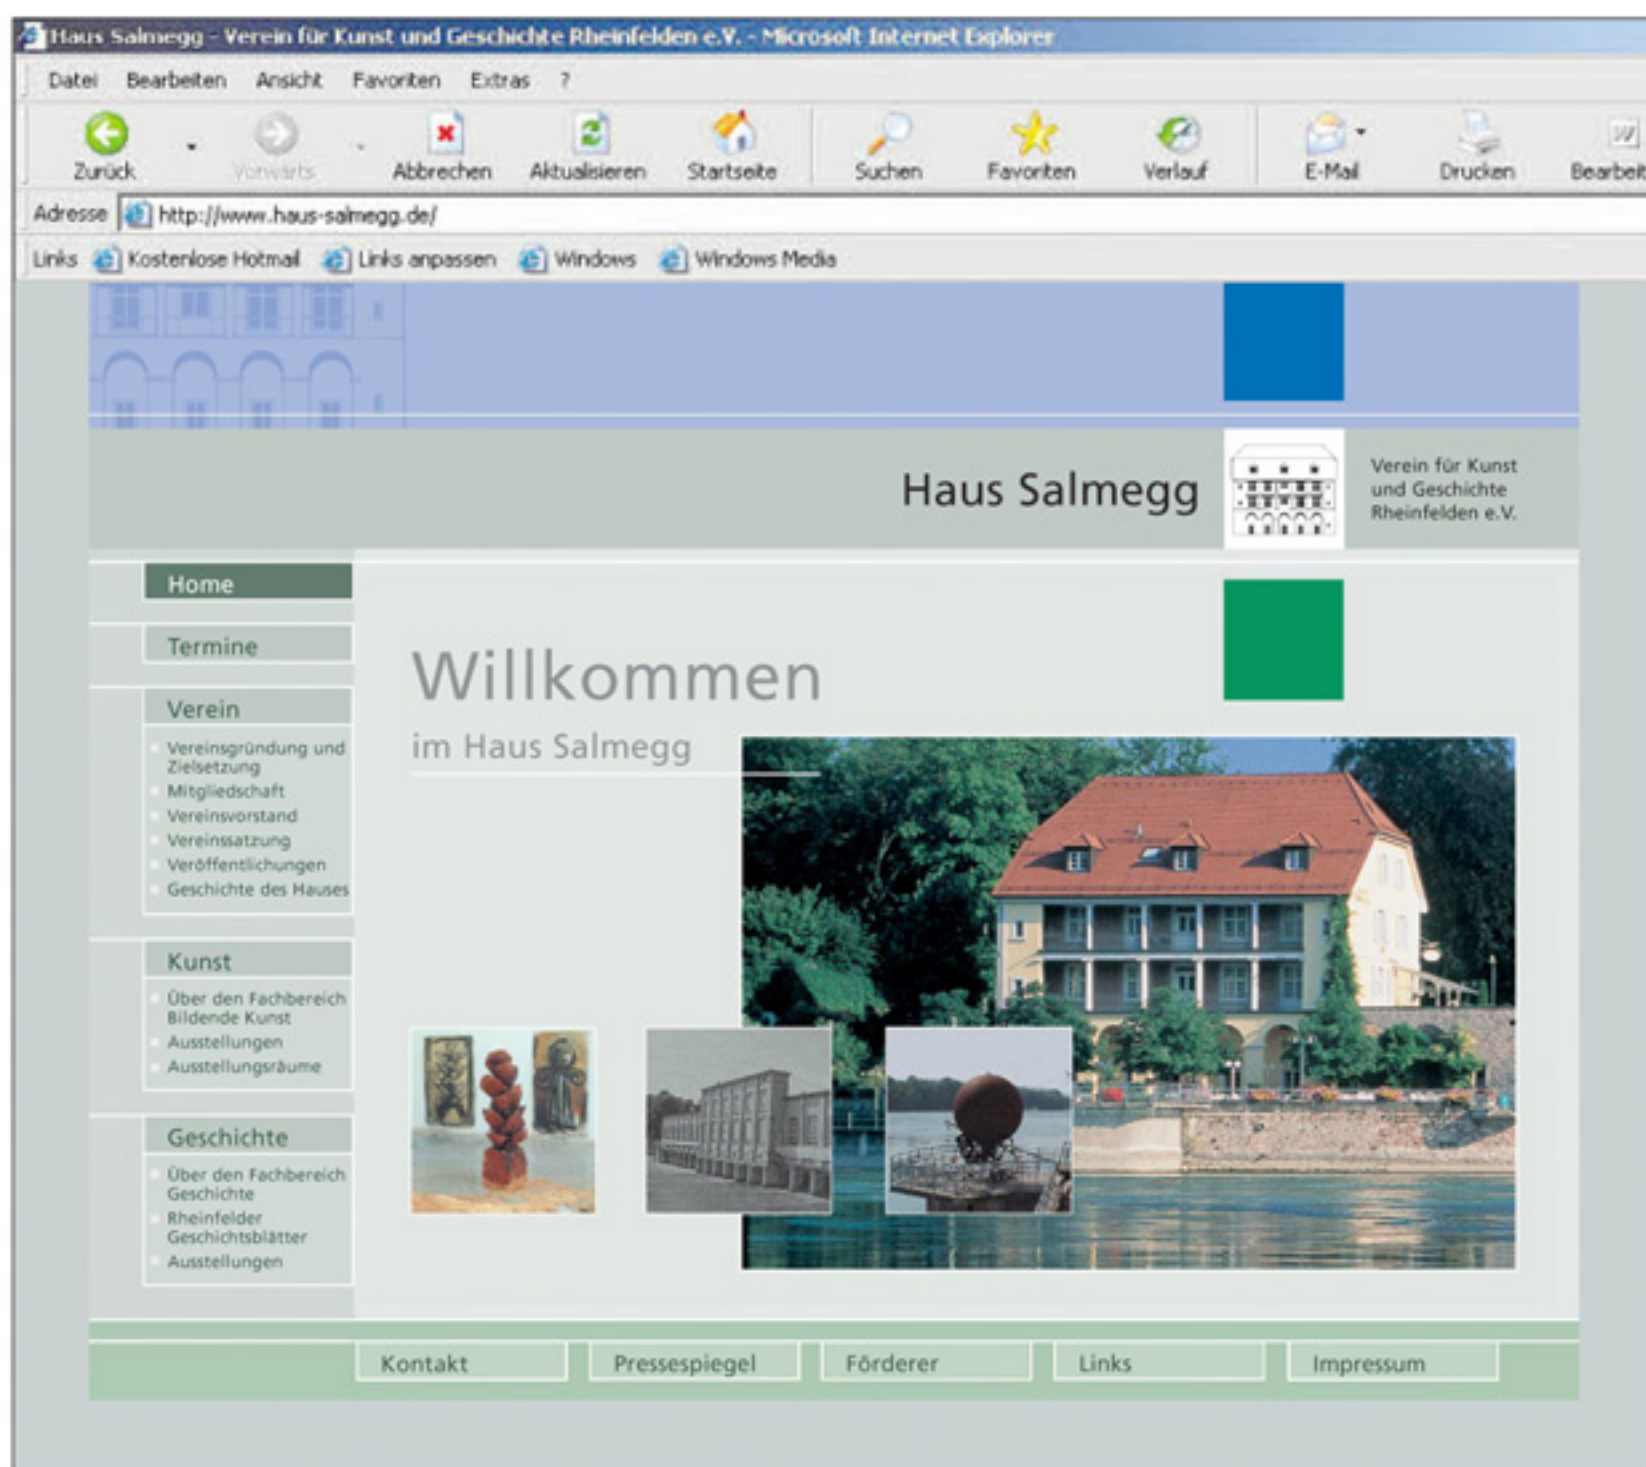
Haus Salmegg - Verein für Kunst und Geschichte Rheinfelden e.V. - Microsoft Internet Explorer

Datei Bearbeiten Ansicht Favoriten Extras ?

Zurück Vorwärts Abbrechen Aktualisieren Startseite Suchen Favoriten Verlauf E-Mail Drucken Bearbeit

Adresse http://www.haus-salmegg.de/

Links Kostenlose Hotmail Links anpassen Windows Windows Media

Haus Salmegg

Verein für Kunst und Geschichte Rheinfelden e.V.

Home

Termine

Verein

Vereinsgründung und Zielsetzung
Mitgliedschaft
Vereinsvorstand
Vereinssatzung
Veröffentlichungen
Geschichte des Hauses

Kunst

Über den Fachbereich Bildende Kunst
Ausstellungen
Ausstellungsräume

Geschichte

Über den Fachbereich Geschichte
Rheinfelder Geschichtsblätter
Ausstellungen

Willkommen

im Haus Salmegg

Kontakt Pressespiegel Förderer Links Impressum